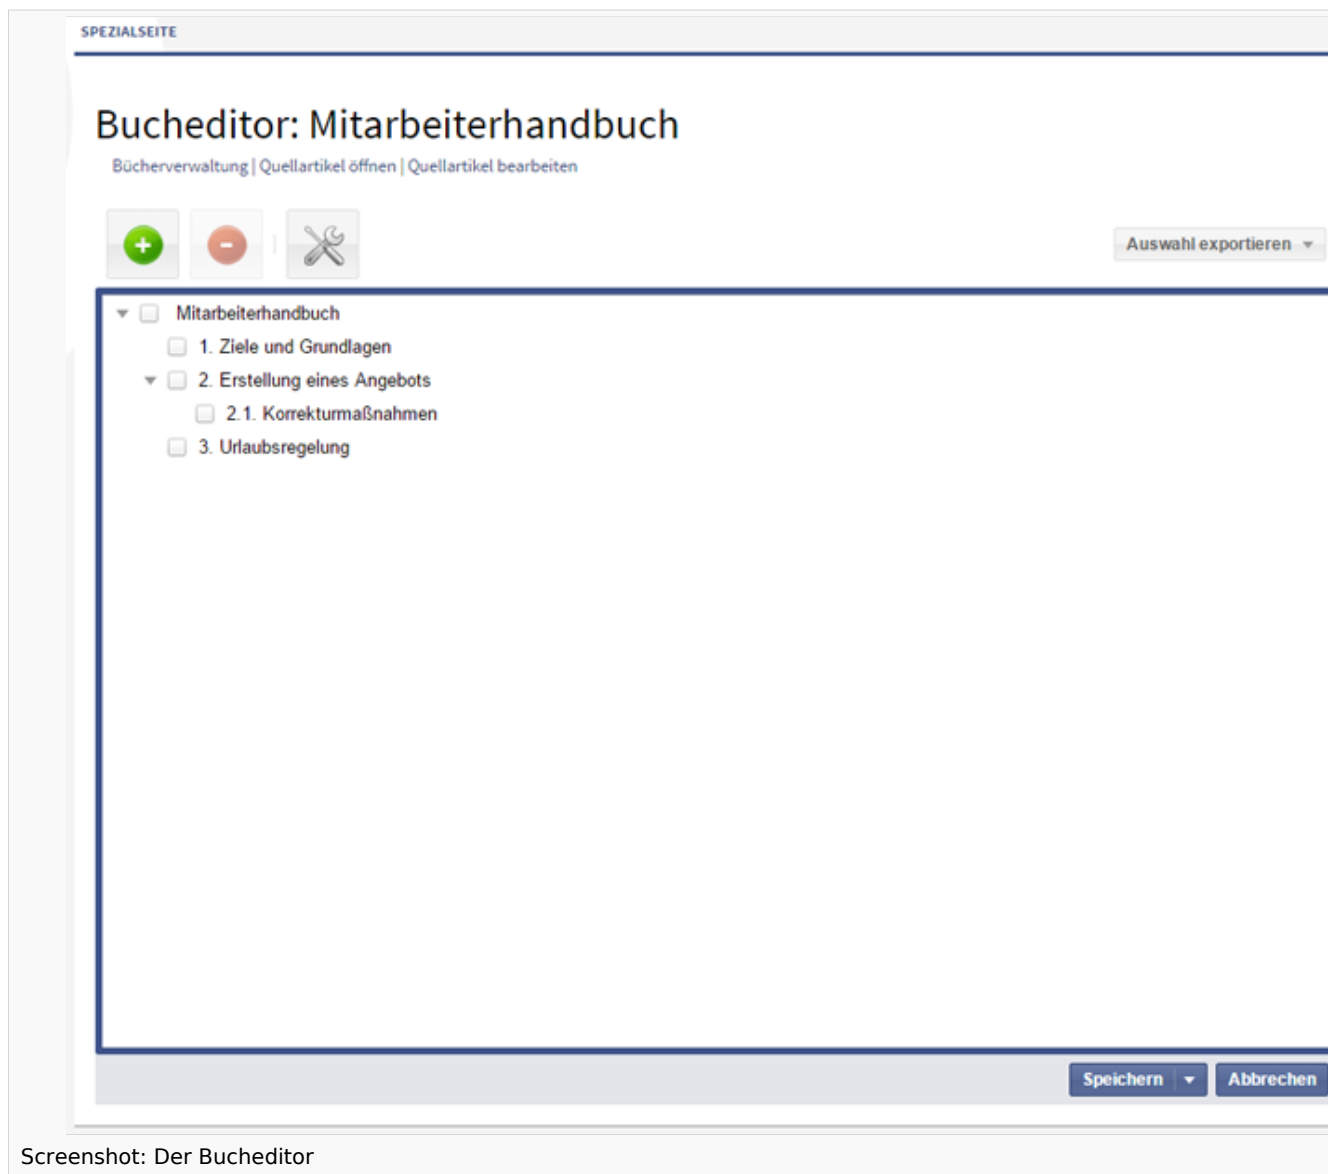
SPEZIALSEITE

Bucheditor: Mitarbeiterhandbuch

Bücherverwaltung | Quellartikel öffnen | Quellartikel bearbeiten

Auswahl exportieren

Mitarbeiterhandbuch
1. Ziele und Grundlagen
2. Erstellung eines Angebots
2.1. Korrekturmaßnahmen
3. Urlaubsregelung

Speichern
Abbrechen

Screenshot: Der Bucheditor